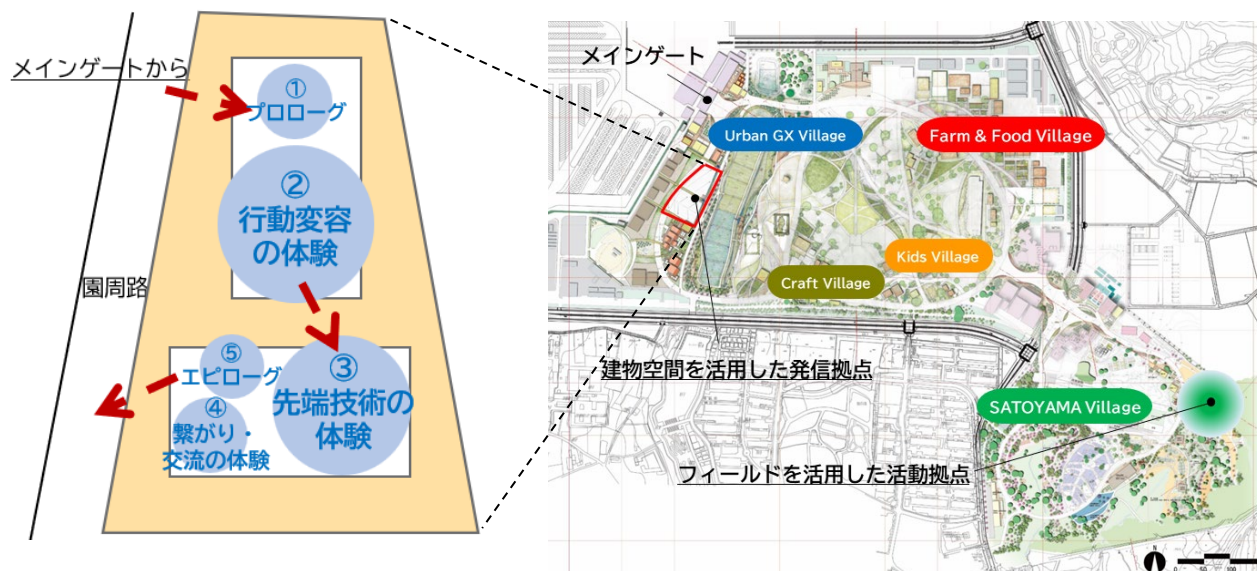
メインゲートから

①
プロローグ

②
行動変容の体験

③
先端技術の体験

⑤
エピローグ

④
繋がり・交流の体験

園周路

メインゲート

Urban GX Village

Farm & Food Village

Kids Village

Craft Village

建物空間を活用した発信拠点

SATOYAMA Village

フィールドを活用した活動拠点